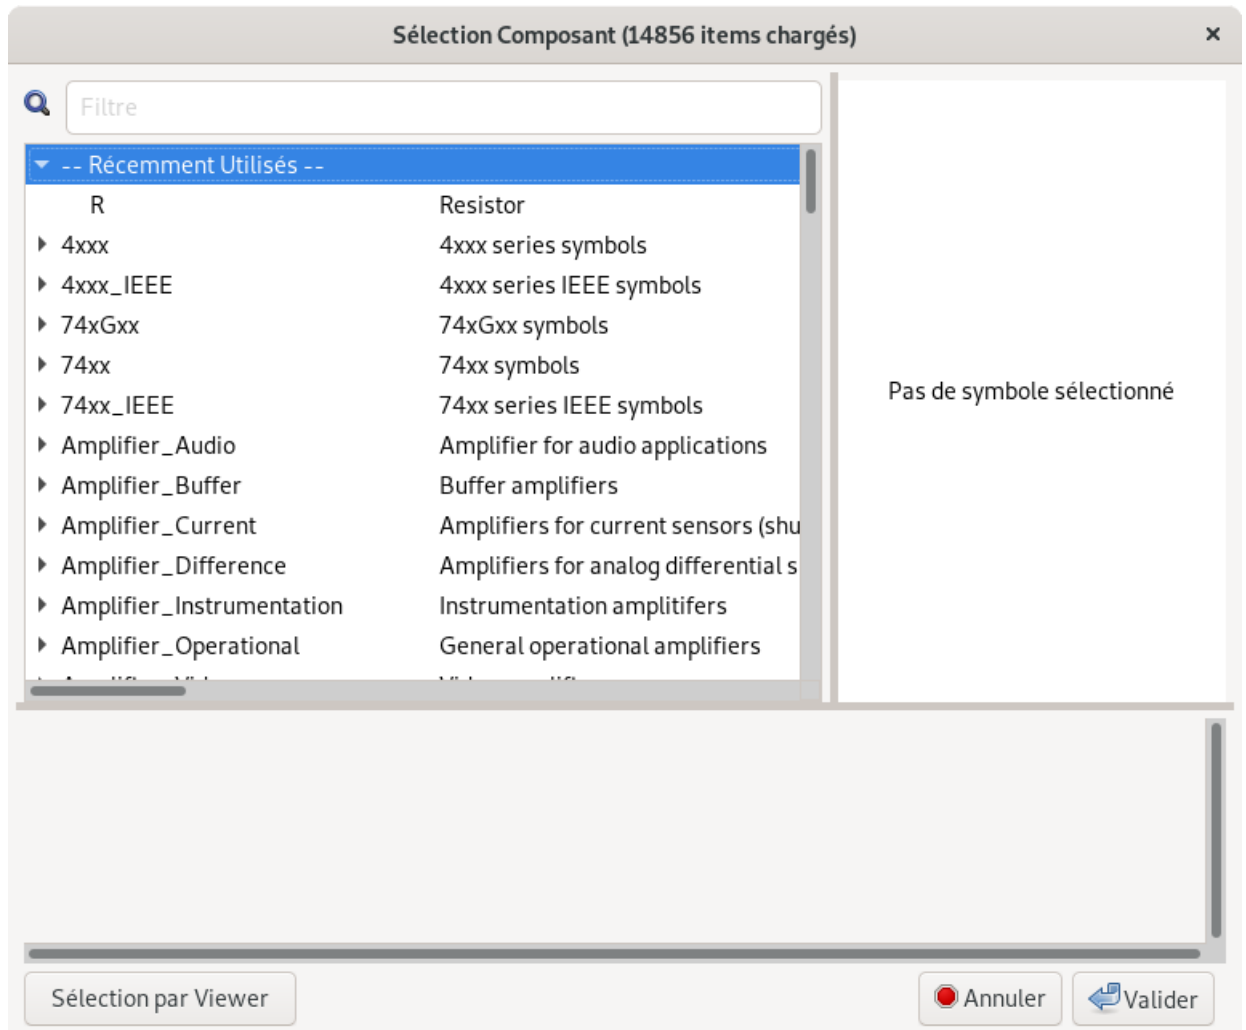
Sélection Composant (14856 items chargés)

Filtre

| | |
|---|---|
| -- Récemment Utilisés -- | |
| R | Resistor |
| 4xxx | 4xxx series symbols |
| 4xxx_IEEE | 4xxx series IEEE symbols |
| 74xGxx | 74xGxx symbols |
| 74xx | 74xx symbols |
| 74xx_IEEE | 74xx series IEEE symbols |
| Amplifier_Audio | Amplifier for audio applications |
| Amplifier_Buffer | Buffer amplifiers |
| Amplifier_Current | Amplifiers for current sensors (shu |
| Amplifier_Difference | Amplifiers for analog differential s |
| Amplifier_Instrumentation | Instrumentation amplitifers |
| Amplifier_Operational | General operational amplifiers |
| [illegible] | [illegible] |

Pas de symbole sélectionné

Sélection par Viewer

Annuler

Valider